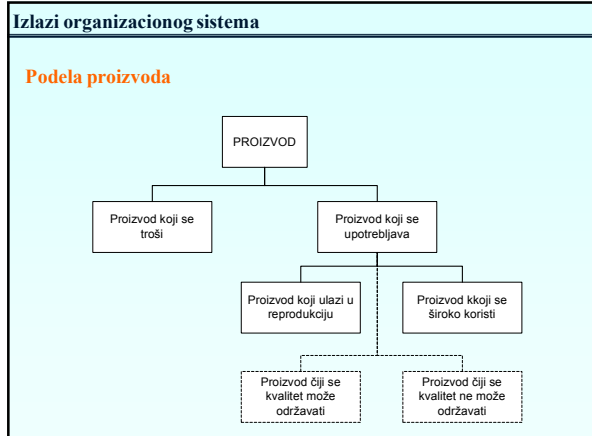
Izlazi organizacionog sistema

Podela proizvoda

PROIZVOD

Proizvod koji se troši

Proizvod koji se upotrebljava

Proizvod koji ulazi u reprodukciju

Proizvod kkoji se široko koristi

Proizvod čiji se kvalitet može održavati

Proizvod čiji se kvalitet ne može održavati